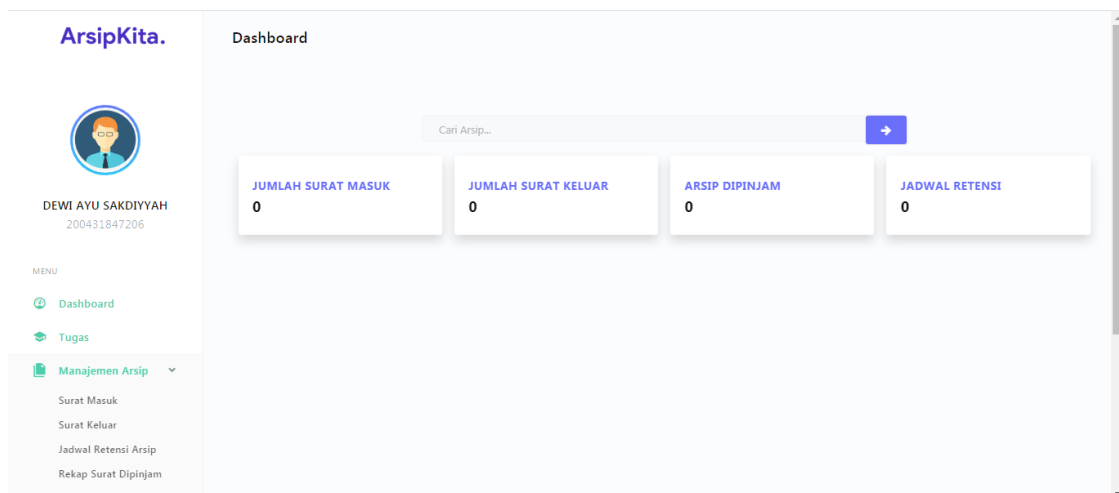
ArsipKita.

DEWI AYU SAKDIYYAH
200431847206

MENU

Dashboard

Tugas

Manajemen Arsip

Surat Masuk

Surat Keluar

Jadwal Retensi Arsip

Rekap Surat Dipinjam

Dashboard

Cari Arsip...

JUMLAH SURAT MASUK
0

JUMLAH SURAT KELUAR
0

ARSIP DIPINJAM
0

JADWAL RETENSI
0